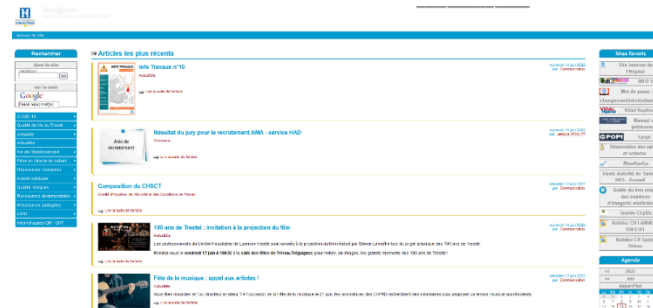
Rechercher

Articles les plus récents

Info Travaux n°10

Actualités

Lire la suite de l'article

Résultat du jury pour le recrutement AMA - service HAD

Concours

Avis de recrutement

Lire la suite de l'article

Composition du CHSCT

Lire la suite de l'article

100 ans de Trestel : invitation à la projection du film

Actualités

Lire la suite de l'article

Fête de la musique : appel aux artistes !

Actualités

Sites favoris

Agenda